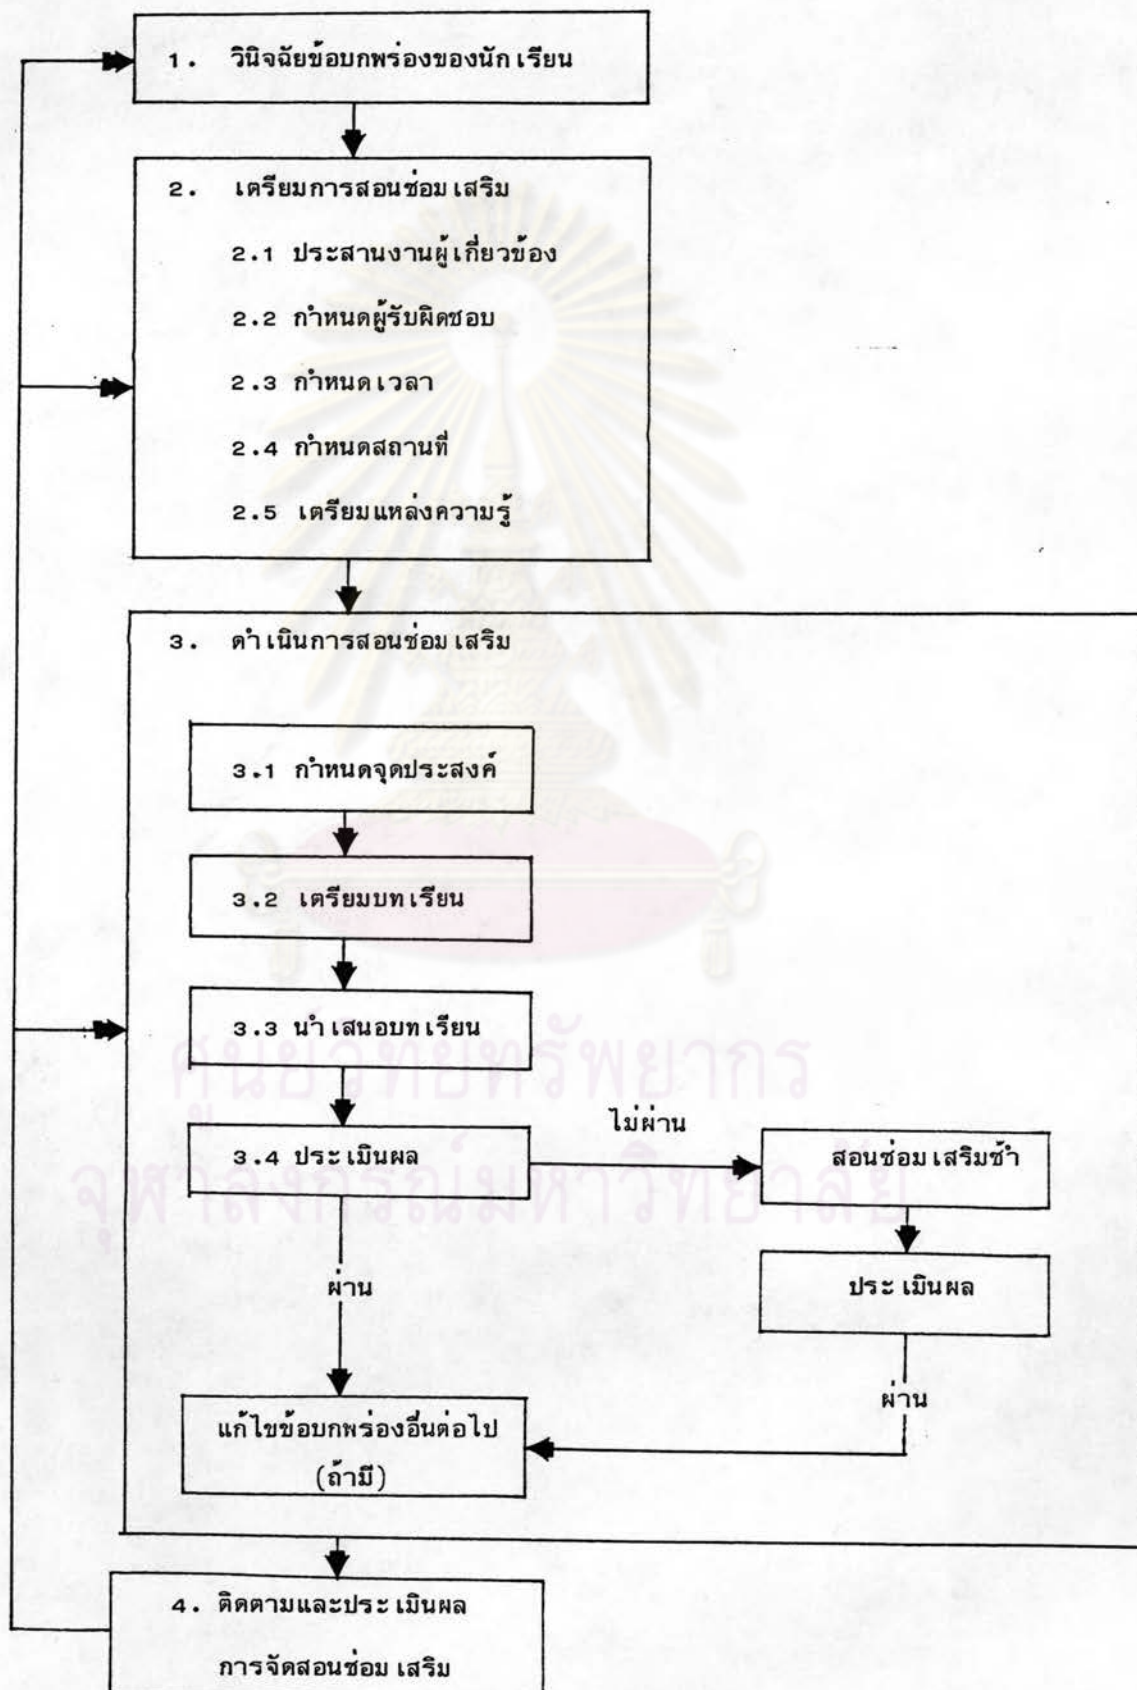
1. วินิจฉัยข้อบกพร่องของนักเรียน

2. เตรียมการสอนซ่อมเสริม

2.1 ประสานงานผู้เกี่ยวข้อง

2.2 กำหนดผู้รับผิดชอบ

2.3 กำหนดเวลา

2.4 กำหนดสถานที่

2.5 เตรียมแหล่งความรู้

3. ดำเนินการสอนซ่อมเสริม

3.1 กำหนดจุดประสงค์

3.2 เตรียมบทเรียน

3.3 นำเสนอบทเรียน

3.4 ประเมินผล

ไม่ผ่าน

สอนซ่อมเสริมซ้ำ

ประเมินผล

ผ่าน

ผ่าน

แก้ไขข้อบกพร่องอื่นต่อไป (ถ้ามี)

4. ติดตามและประเมินผล การจัดสอนซ่อมเสริม

ศูนย์วิทยทรัพยากร
จุฬาลงกรณ์มหาวิทยาลัย